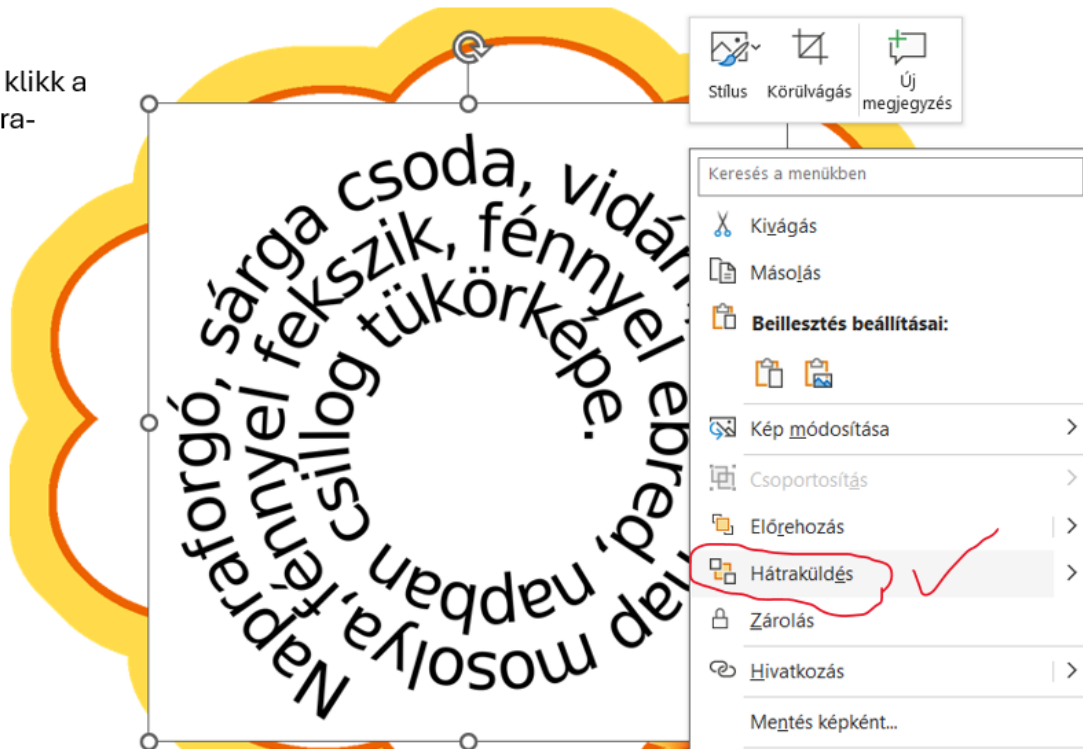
klikk a
ra-

Napraforgó, sárga csoda, vidám, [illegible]
nap mosolya, fénnyel ebred, fénnyel fekszik, fénnyel
napban csillog tükörképe.

Stílus
Körülvágás
Új megjegyzés

Keresés a menükben
Kivágás
Másolás
Beillesztés beállításai:
Kép módosítása
Csoportosítás
Előrehozás
Hátraküldés
Zárolás
Hivatkozás
Mentés képként...